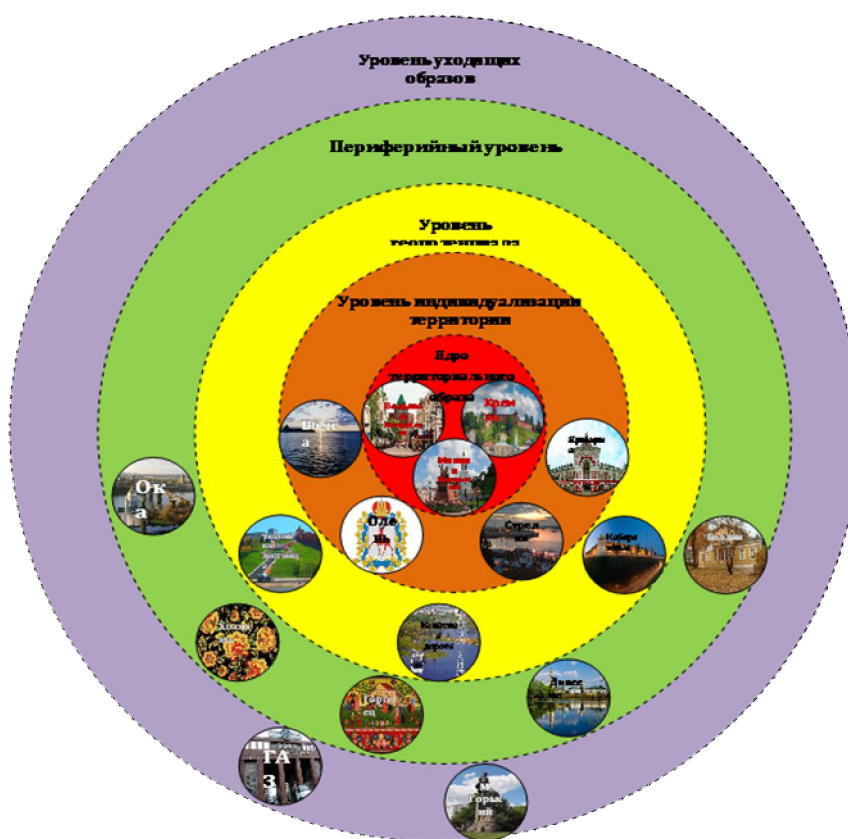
Уровень уходящих образов

Периферийный уровень

Уровень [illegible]

Уровень индивидуализации территории

Ядро территориального образа

Кремль

Волга

Ока

Олень

Стрелка

Канатная дорога

Хохлома

Городец

ГАЗ

Горький

Дивеево

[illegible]

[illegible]

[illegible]

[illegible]

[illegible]